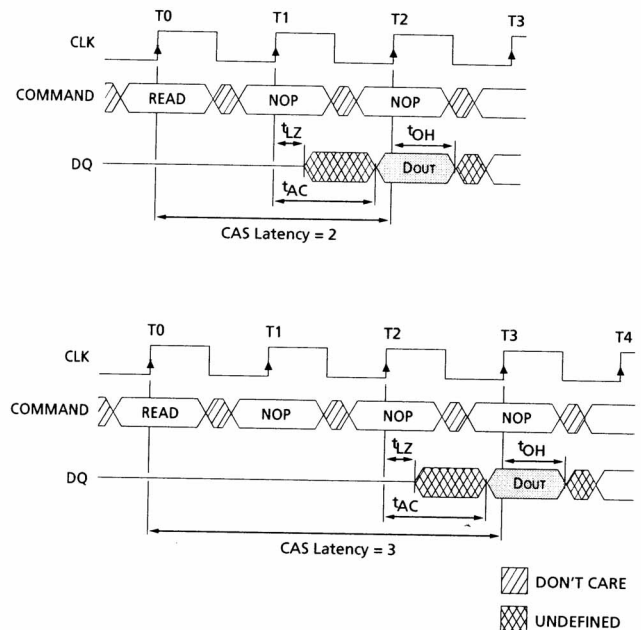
T0
T1
T2
T3
CLK
COMMAND
READ
NOP
NOP
$t_{LZ}$
$t_{OH}$
DQ
DOUT
$t_{AC}$
CAS Latency = 2

T0
T1
T2
T3
T4
CLK
COMMAND
READ
NOP
NOP
NOP
$t_{LZ}$
$t_{OH}$
DQ
DOUT
$t_{AC}$
CAS Latency = 3

DON'T CARE
UNDEFINED